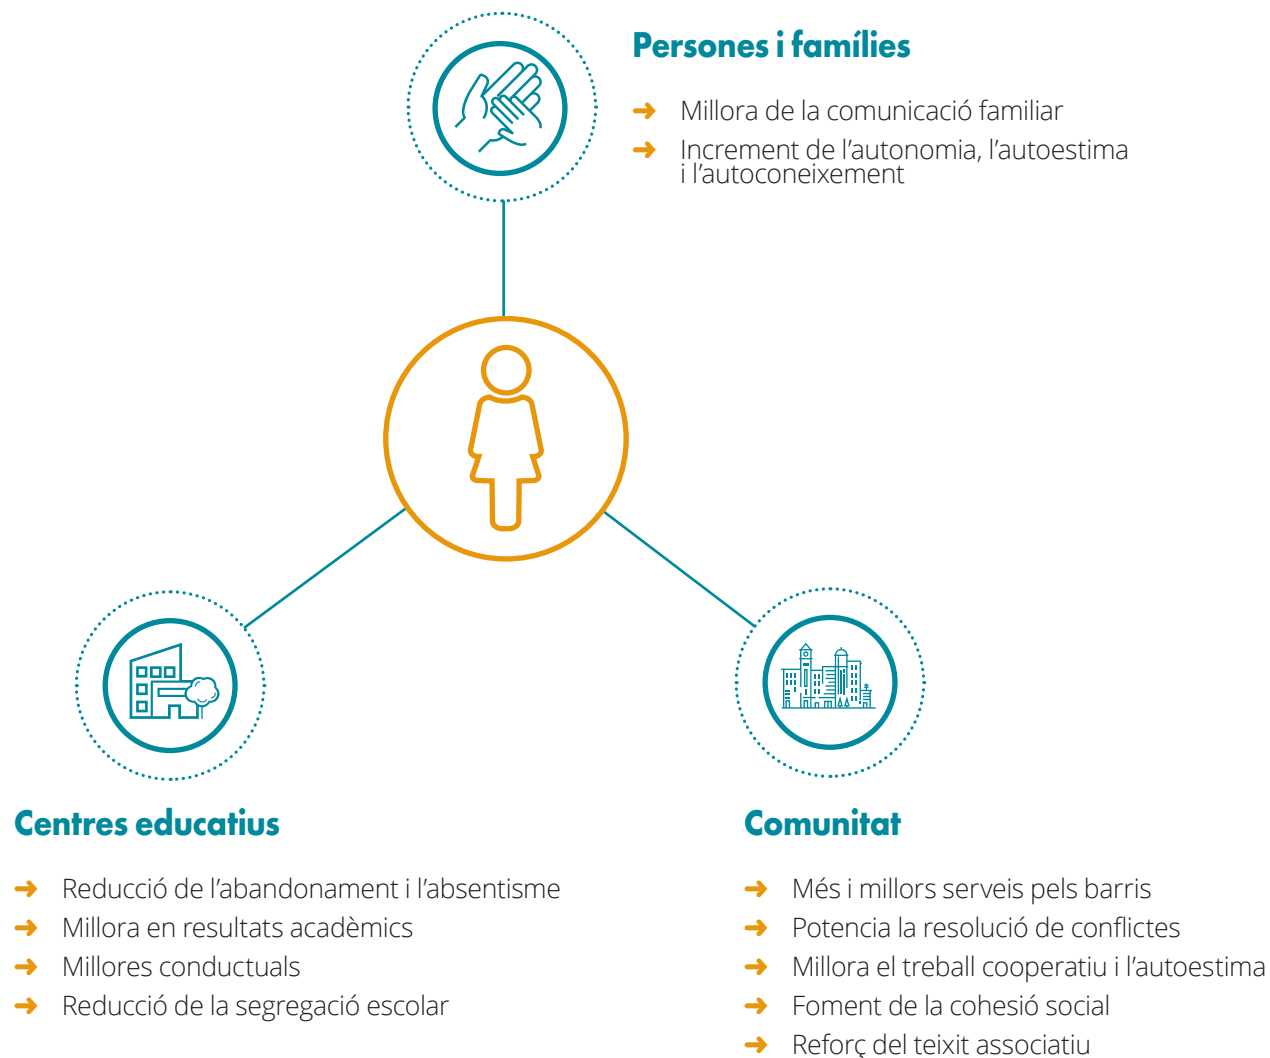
Persones i famílies

➜ Millora de la comunicació familiar
➜ Increment de l'autonomia, l'autoestima i l'autoconeixement

Centres educatius

➜ Reducció de l'abandonament i l'absentisme
➜ Millora en resultats acadèmics
➜ Millores conductuals
➜ Reducció de la segregació escolar

Comunitat

➜ Més i millors serveis pels barris
➜ Potencia la resolució de conflictes
➜ Millora el treball cooperatiu i l'autoestima
➜ Foment de la cohesió social
➜ Reforç del teixit associatiu